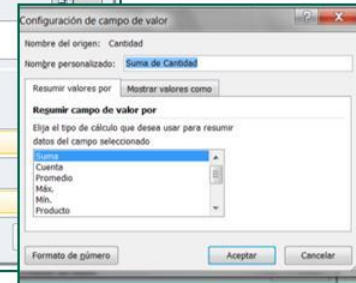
Configuración de campo de valor

Nombre del origen: Cantidad

Nombre personalizado: Suma de Cantidad

Resumir valores por | Mostrar valores como

Resumir campo de valor por

Elija el tipo de cálculo que desea usar para resumir datos del campo seleccionado

Suma
Cuenta
Promedio
Máx.
Mín.
Producto

Formato de número

Aceptar

Cancelar